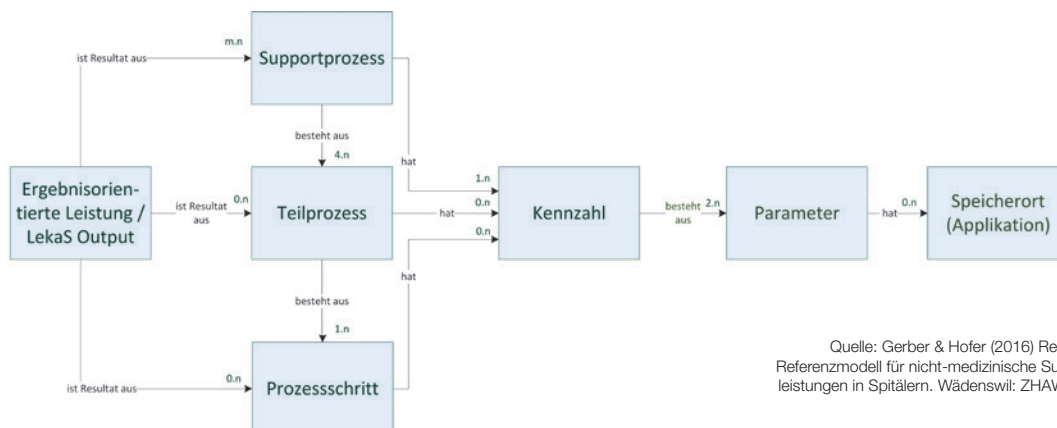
Ergebnisorientierte Leistung / LekaS Output

ist Resultat aus

m.n

Supportprozess

besteht aus

4.n

ist Resultat aus

0.n

Teilprozess

besteht aus

1.n

ist Resultat aus

0.n

Prozessschritt

hat

1.n

hat

0.n

hat

0.n

Kennzahl

besteht aus

2.n

Parameter

hat

0.n

Speicherort (Applikation)

Quelle: Gerber & Hofer (2016) Re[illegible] Referenzmodell für nicht-medizinische Su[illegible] leistungen in Spitälern. Wädenswil: ZHAW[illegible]